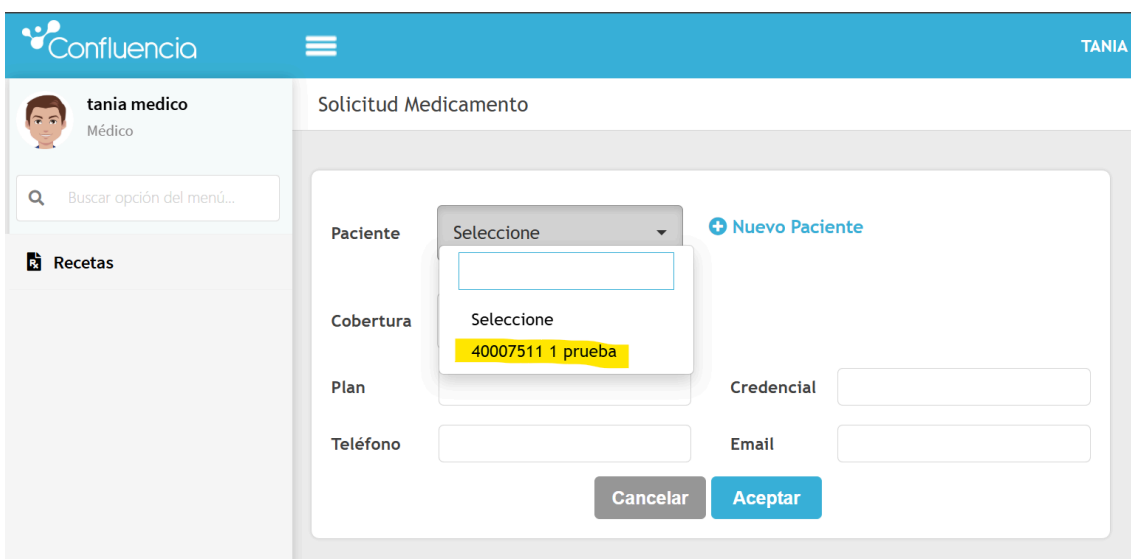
Confluencia

TANIA

tania medico
Médico

Buscar opción del menú...

Recetas

Solicitud Medicamento

Paciente
Seleccione
Nuevo Paciente

Seleccione
40007511 1 prueba

Cobertura

Plan

Credencial

Teléfono

Email

Cancelar
Aceptar